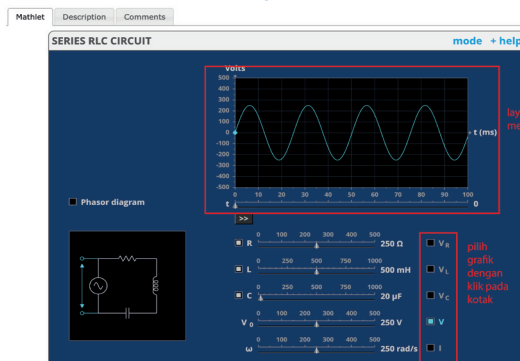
Mathlet Description Comments

SERIES RLC CIRCUIT

mode + help

Volts

500
400
300
200
100
0
-100
-200
-300
-400
-500

0 10 20 30 40 50 60 70 80 90 100

t (ms)

t 0

>>

lay
me

Phasor diagram

R 0 100 200 300 400 500 250 Ω

L 0 250 500 750 1000 500 mH

C 0 20 40 60 80 100 20 μF

$V_0$ 0 100 200 300 400 500 250 V

ω 0 100 200 300 400 500 250 rad/s

$V_R$

$V_L$

$V_C$

V

I

pilih grafik dengan klik pada kotak